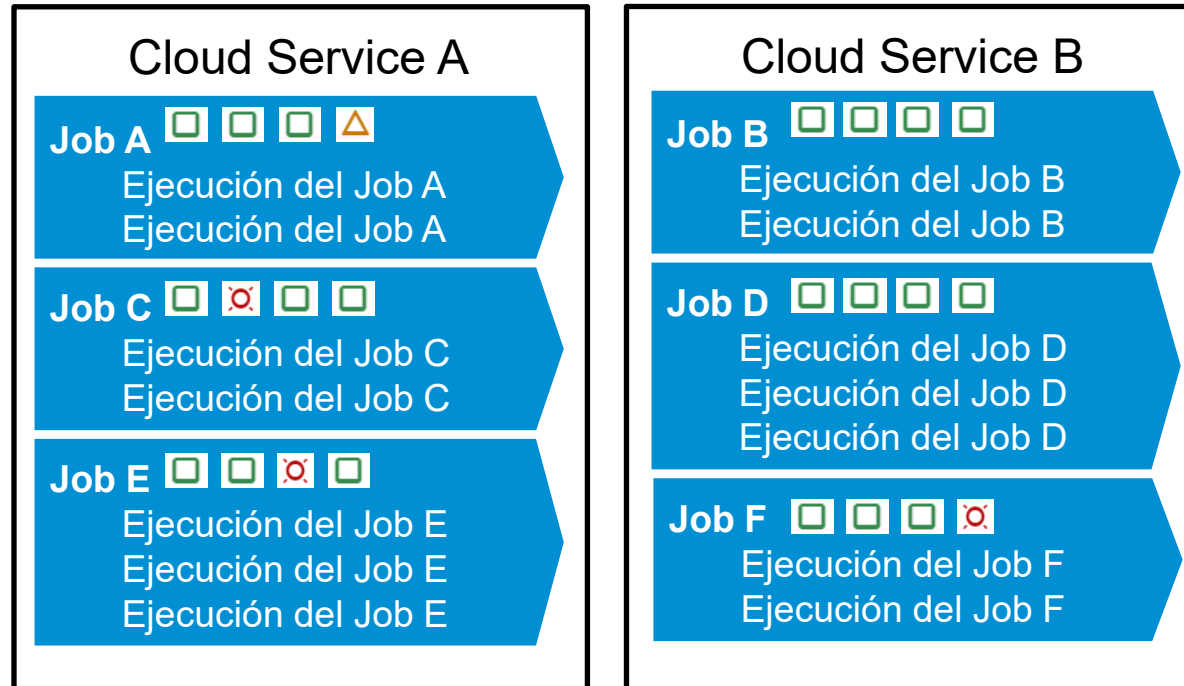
Cloud Service A

Job A
Ejecución del Job A
Ejecución del Job A

Job C
Ejecución del Job C
Ejecución del Job C

Job E
Ejecución del Job E
Ejecución del Job E
Ejecución del Job E

Cloud Service B

Job B
Ejecución del Job B
Ejecución del Job B

Job D
Ejecución del Job D
Ejecución del Job D
Ejecución del Job D

Job F
Ejecución del Job F
Ejecución del Job F